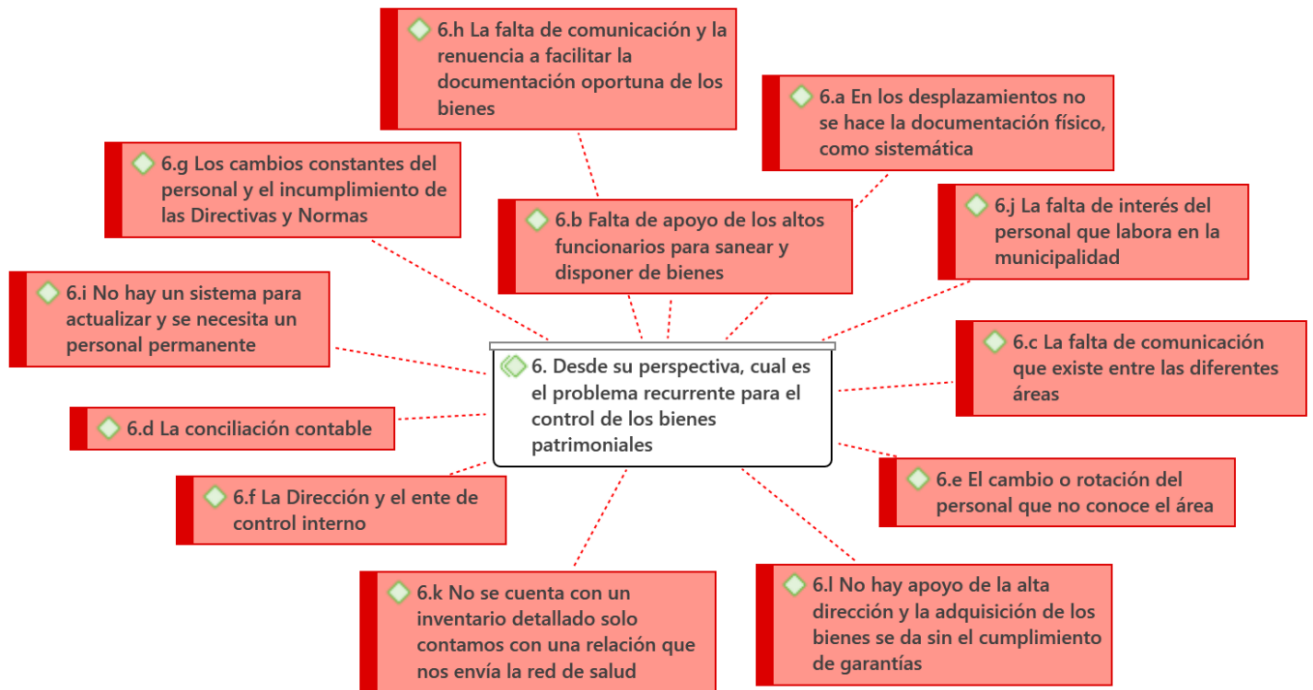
6.h La falta de comunicación y la renuencia a facilitar la documentación oportuna de los bienes

6.a En los desplazamientos no se hace la documentación físico, como sistemática

6.g Los cambios constantes del personal y el incumplimiento de las Directivas y Normas

6.b Falta de apoyo de los altos funcionarios para sanear y disponer de bienes

6.j La falta de interés del personal que labora en la municipalidad

6.i No hay un sistema para actualizar y se necesita un personal permanente

6. Desde su perspectiva, cual es el problema recurrente para el control de los bienes patrimoniales

6.c La falta de comunicación que existe entre las diferentes áreas

6.d La conciliación contable

6.e El cambio o rotación del personal que no conoce el área

6.f La Dirección y el ente de control interno

6.k No se cuenta con un inventario detallado solo contamos con una relación que nos envía la red de salud

6.l No hay apoyo de la alta dirección y la adquisición de los bienes se da sin el cumplimiento de garantías